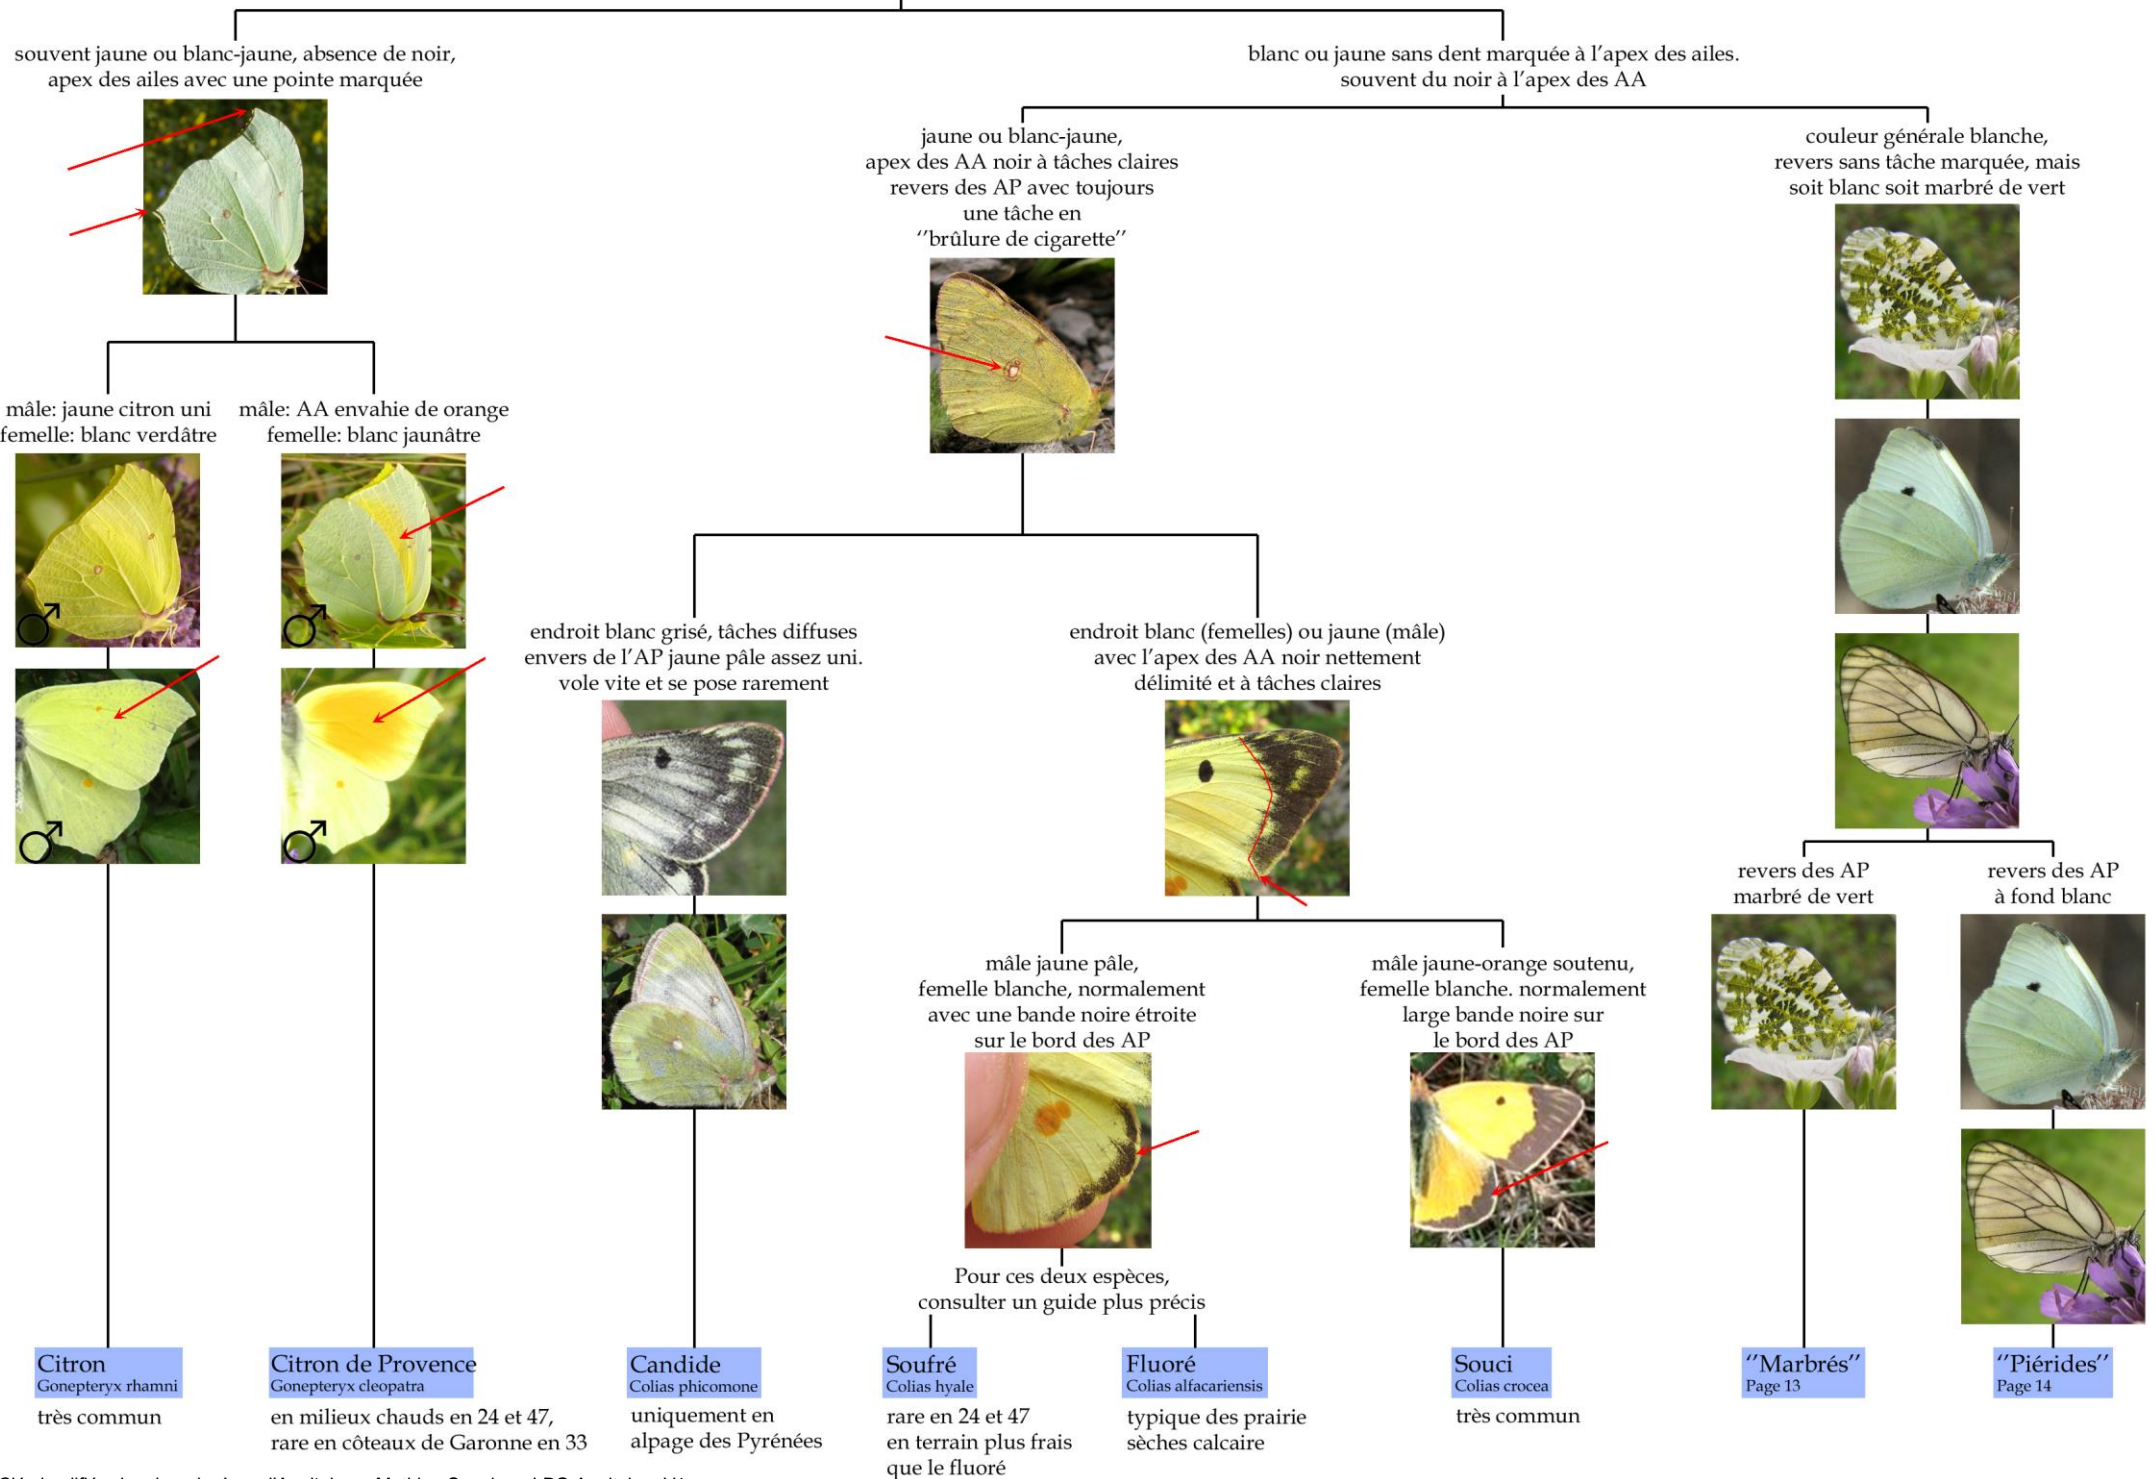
souvent jaune ou blanc-jaune, absence de noir, apex des ailes avec une pointe marquée

blanc ou jaune sans dent marquée à l'apex des ailes. souvent du noir à l'apex des AA

jaune ou blanc-jaune, apex des AA noir à tâches claires revers des AP avec toujours une tâche en ''brûlure de cigarette''

couleur générale blanche, revers sans tâche marquée, mais soit blanc soit marbré de vert

mâle: jaune citron uni femelle: blanc verdâtre

mâle: AA envahie de orange femelle: blanc jaunâtre

♂

♂

♂

♂

endroit blanc grisé, tâches diffuses envers de l'AP jaune pâle assez uni. vole vite et se pose rarement

endroit blanc (femelles) ou jaune (mâle) avec l'apex des AA noir nettement délimité et à tâches claires

revers des AP marbré de vert

revers des AP à fond blanc

mâle jaune pâle, femelle blanche, normalement avec une bande noire étroite sur le bord des AP

mâle jaune-orange soutenu, femelle blanche. normalement large bande noire sur le bord des AP

Pour ces deux espèces, consulter un guide plus précis

Citron
Gonepteryx rhamni
très commun

Citron de Provence
Gonepteryx cleopatra
en milieux chauds en 24 et 47, rare en côteaux de Garonne en 33

Candide
Colias phicomone
uniquement en alpage des Pyrénées

Soufré
Colias hyale
rare en 24 et 47 en terrain plus frais que le fluoré

Fluoré
Colias alfacariensis
typique des prairie sèches calcaire

Souci
Colias crocea
très commun

''Marbrés''
Page 13

''Piérides''
Page 14

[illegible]